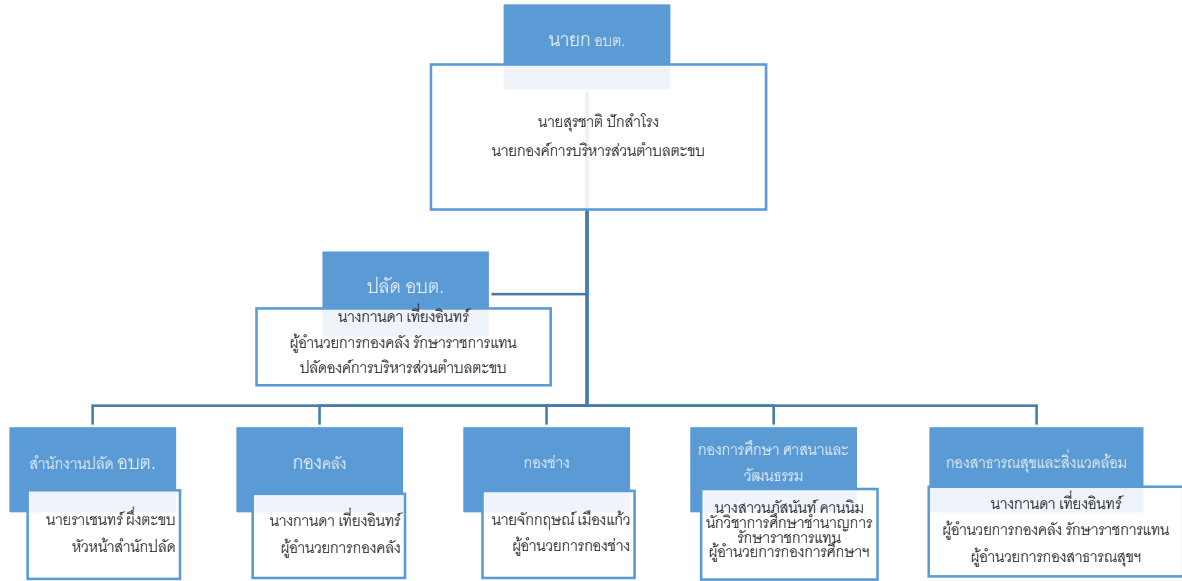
นายก อบต.

นายสุรชาติ ปักลำโรง
นายกองค์การบริหารส่วนตำบลตะขบ

ปลัด อบต.

นางกานดา เที่ยงอินทร์
ผู้อำนวยการกองคลัง รักษาราชการแทน
ปลัดองค์การบริหารส่วนตำบลตะขบ

สำนักงานปลัด อบต.

นายราเชนทร์ ผึ่งตะขบ
หัวหน้าสำนักปลัด

กองคลัง

นางกานดา เที่ยงอินทร์
ผู้อำนวยการกองคลัง

กองช่าง

นายจักฤษณ์ เมืองแก้ว
ผู้อำนวยการกองช่าง

กองการศึกษา ศาสนาและวัฒนธรรม

นางสาวนภัสนันท์ คานนิม
นักวิชาการศึกษาชำนาญการ
รักษาราชการแทน
ผู้อำนวยการกองการศึกษาฯ

กองสาธารณสุขและสิ่งแวดล้อม

นางกานดา เที่ยงอินทร์
ผู้อำนวยการกองคลัง รักษาราชการแทน
ผู้อำนวยการกองสาธารณสุขฯ